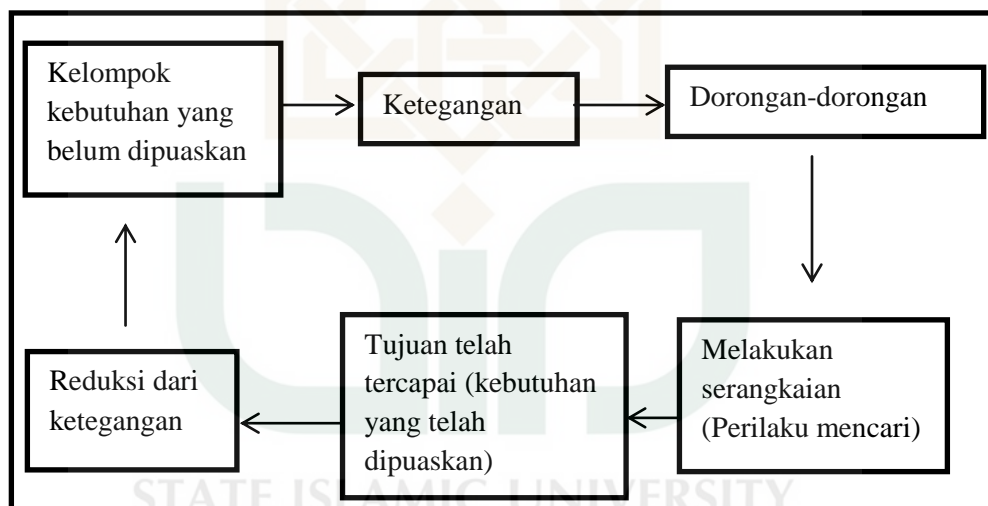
Kelompok kebutuhan yang belum dipuaskan

Ketegangan

Dorongan-dorongan

Melakukan serangkaian (Perilaku mencari)

Tujuan telah tercapai (kebutuhan yang telah dipuaskan)

Reduksi dari ketegangan

STATE ISLAMIC UNIVERSITY